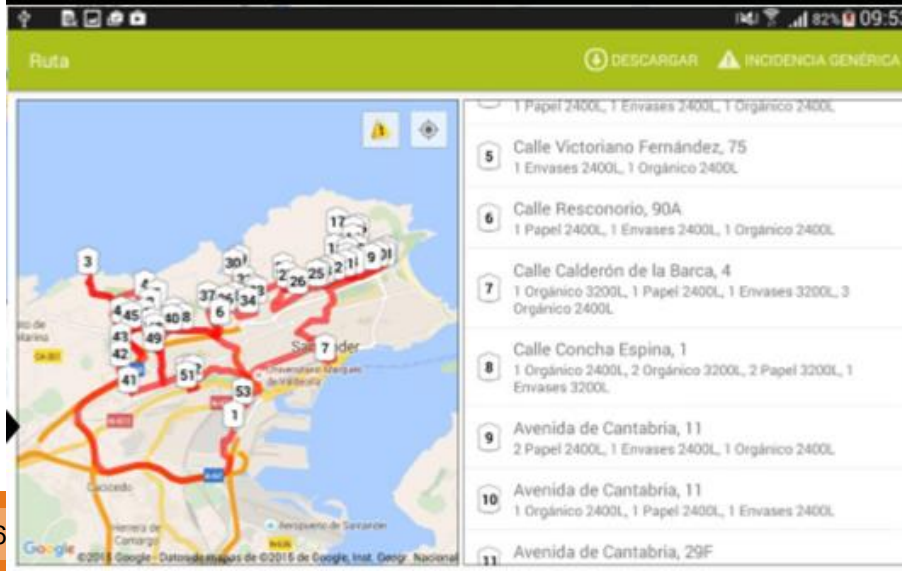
82% 09:5

Ruta

DESCARGAR

INCIDENCIA GENÉRICA

1 Papel 2400L, 1 Envases 2400L, 1 Orgánico 2400L

5 Calle Victoriano Fernández, 75
1 Envases 2400L, 1 Orgánico 2400L

6 Calle Resconorio, 90A
1 Papel 2400L, 1 Envases 2400L, 1 Orgánico 2400L

7 Calle Calderón de la Barca, 4
1 Orgánico 3200L, 1 Papel 2400L, 1 Envases 3200L, 3 Orgánico 2400L

8 Calle Concha Espina, 1
1 Orgánico 2400L, 2 Orgánico 3200L, 2 Papel 3200L, 1 Envases 3200L

9 Avenida de Cantabria, 11
2 Papel 2400L, 1 Envases 2400L, 1 Orgánico 2400L

10 Avenida de Cantabria, 11
1 Orgánico 2400L, 1 Papel 2400L, 1 Envases 2400L

11 Avenida de Cantabria, 29F

3 17 30 4 45 37 6 34 40 8 43 42 49 41 51 53 1 7 26 25 2 11 9 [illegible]

Santander

Universidad Internacional Menéndez Pelayo

Aeropuerto de Santander

Camargo

Herrera de Camargo

Google ©2015 Google · Datos de mapas de ©2015 de Google, Inst. Geogr. Nacional